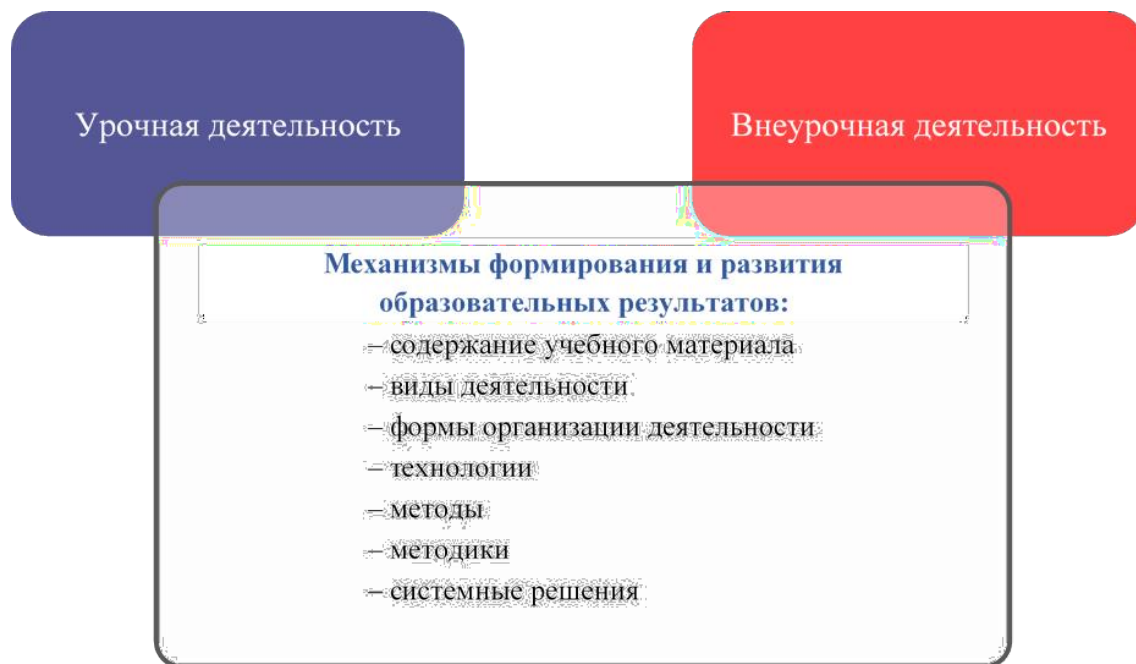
Урочная деятельность

Внеурочная деятельность

Механизмы формирования и развития образовательных результатов:

– содержание учебного материала
– виды деятельности
– формы организации деятельности
– технологии
– методы
– методики
– системные решения